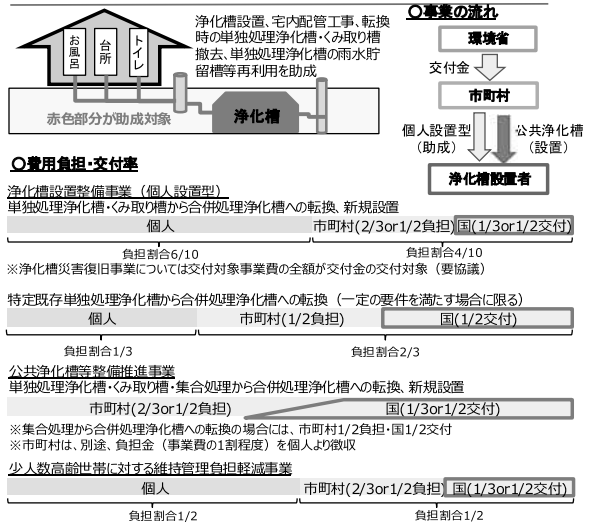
お風呂
台所
トイレ
浄化槽設置、宅内配管工事、転換時の単独処理浄化槽・くみ取り槽撤去、単独処理浄化槽の雨水貯留槽等再利用を助成
浄化槽
赤色部分が助成対象

○事業の流れ
環境省
交付金
市町村
個人設置型（助成）
公共浄化槽（設置）
浄化槽設置者

○費用負担・交付率
浄化槽設置整備事業（個人設置型）
単独処理浄化槽・くみ取り槽から合併処理浄化槽への転換、新規設置

| 個人 | 市町村(2/3or1/2負担) | 国(1/3or1/2交付) |
|---|---|---|

負担割合6/10
負担割合4/10
※浄化槽災害復旧事業については交付対象事業費の全額が交付金の交付対象（要協議）

特定既存単独処理浄化槽から合併処理浄化槽への転換（一定の要件を満たす場合に限る）

| 個人 | 市町村(1/2負担) | 国(1/2交付) |
|---|---|---|

負担割合1/3
負担割合2/3

公共浄化槽等整備推進事業
単独処理浄化槽・くみ取り槽・集合処理から合併処理浄化槽への転換、新規設置

| 市町村(2/3or1/2負担) | 国(1/3or1/2交付) |
|---|---|

※集合処理から合併処理浄化槽への転換の場合には、市町村1/2負担・国1/2交付
※市町村は、別途、負担金（事業費の1割程度）を個人より徴収

少人数高齢世帯に対する維持管理負担軽減事業

| 個人 | 市町村(2/3or1/2負担) | 国(1/3or1/2交付) |
|---|---|---|

負担割合1/2
負担割合1/2